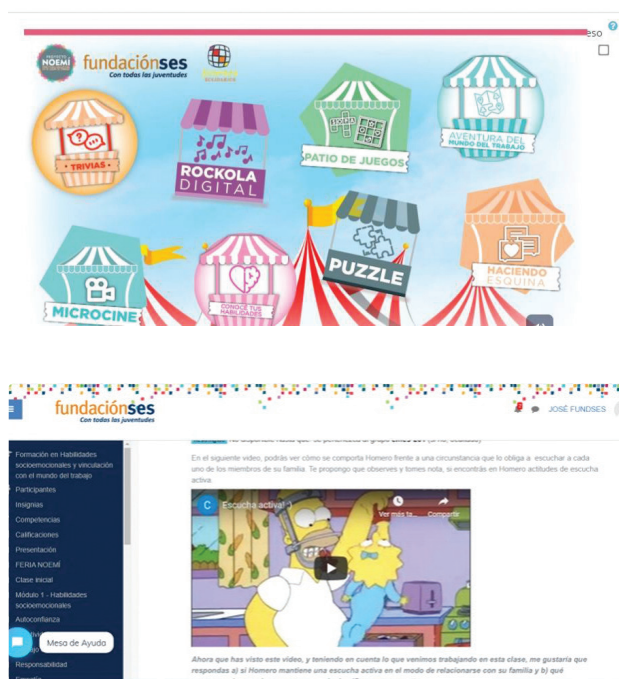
eso

PROYECTO NOEMÍ
fundaciónses
Con todas las juventudes

TRIVIAS
ROCKOLA DIGITAL
PATIO DE JUEGOS
AVENTURA DEL MUNDO DEL TRABAJO
PUZZLE
MICROCINE
CONOCÉ TUS HABILIDADES
HACIENDO ESQUINA

fundaciónses
Con todas las juventudes

JOSÉ FUNDSES

Formación en Habilidades socioemocionales y vinculación con el mundo del trabajo
Participantes
Insignias
Competencias
Calificaciones
Presentación
FERIA NOEMÍ
Clase inicial
Módulo 1 - Habilidades socioemocionales
Autoconfianza
Mesa de Ayuda
Responsabilidad

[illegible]

En el siguiente video, podrás ver cómo se comporta Homero frente a una circunstancia que lo obliga a escuchar a cada uno de los miembros de su familia. Te propongo que observes y tomes nota, si encontrás en Homero actitudes de escucha activa.

Escucha activa!
Ver más ta...
Compartir

Ahora que has visto este video, y teniendo en cuenta lo que venimos trabajando en esta clase, me gustaría que respondas a) si Homero mantiene una escucha activa en el modo de relacionarse con su familia y b) qué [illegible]